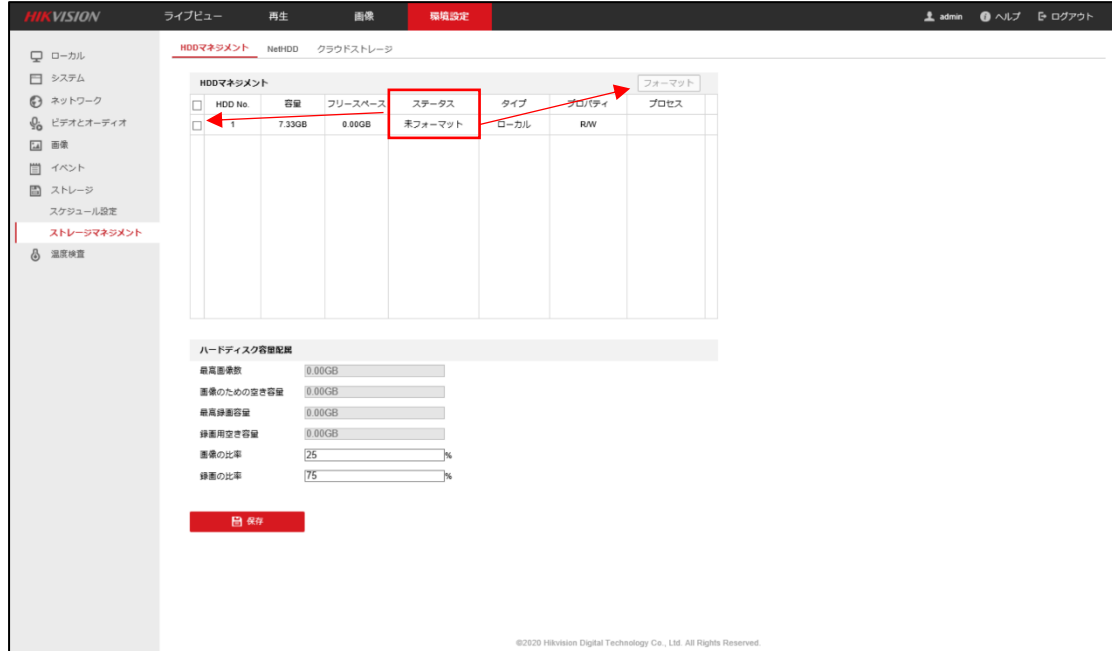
HIKVISION ライブビュー 再生 画像 環境設定 admin ヘルプ ログアウト

ローカル
システム
ネットワーク
ビデオとオーディオ
画像
イベント
ストレージ
スケジュール設定
ストレージマネジメント
温度検査

HDDマネジメント NetHDD クラウドストレージ

HDDマネジメント

フォーマット

| | HDD No. | 容量 | フリースペース | ステータス | タイプ | プロパティ | プロセス |
|---|---|---|---|---|---|---|---|
| | 1 | 7.33GB | 0.00GB | 未フォーマット | ローカル | R/W | |

ハードディスク容量配属

最高画像数 0.00GB
画像のための空き容量 0.00GB
最高録画容量 0.00GB
録画用空き容量 0.00GB
画像の比率 25 %
録画の比率 75 %

保存

©2020 Hikvision Digital Technology Co., Ltd. All Rights Reserved.